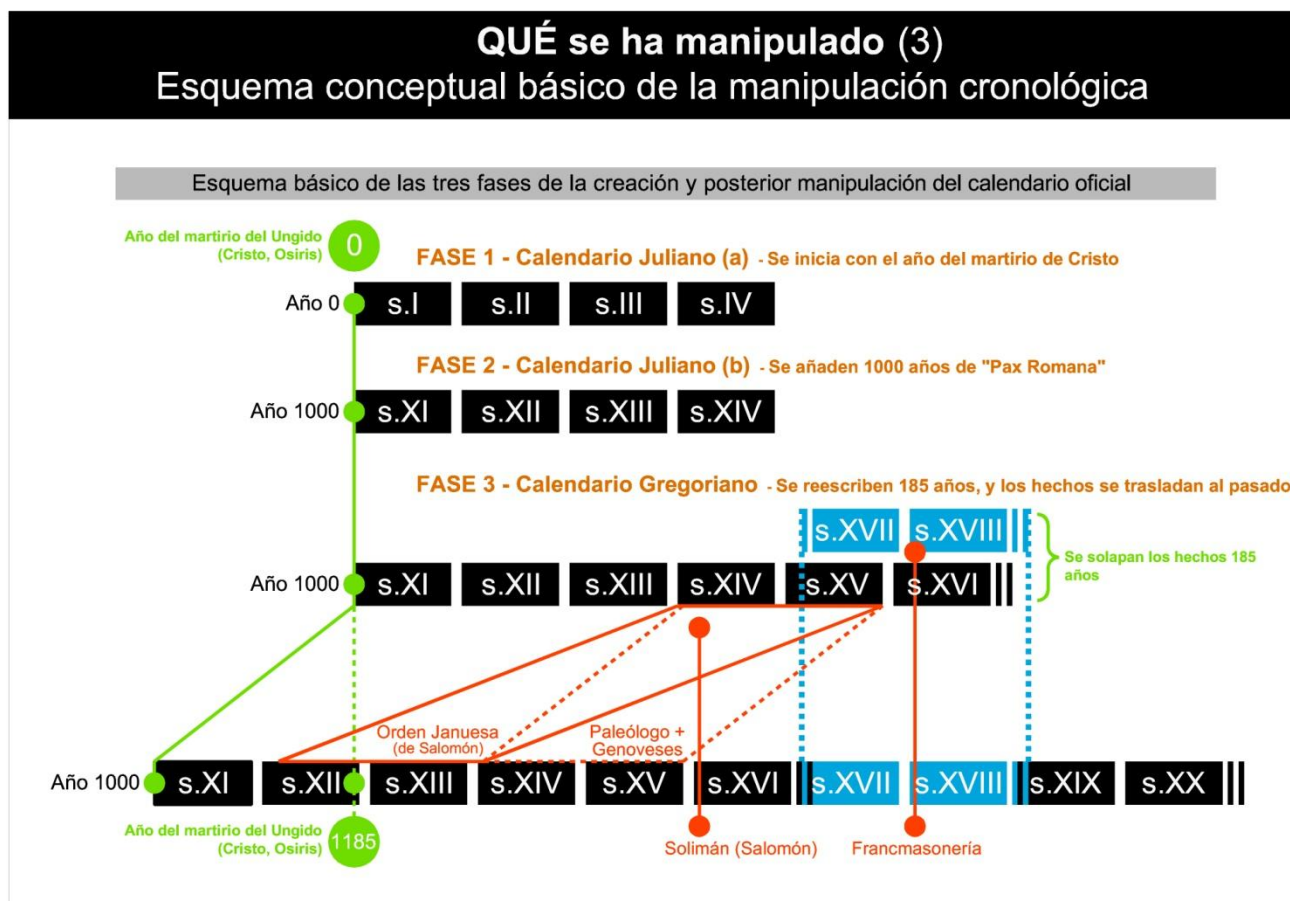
QUÉ se ha manipulado (3)
Esquema conceptual básico de la manipulación cronológica

Esquema básico de las tres fases de la creación y posterior manipulación del calendario oficial

Año del martirio del Ungido (Cristo, Osiris) 0

FASE 1 - Calendario Juliano (a) - Se inicia con el año del martirio de Cristo

Año 0 s.I s.II s.III s.IV

FASE 2 - Calendario Juliano (b) - Se añaden 1000 años de "Pax Romana"

Año 1000 s.XI s.XII s.XIII s.XIV

FASE 3 - Calendario Gregoriano - Se reescriben 185 años, y los hechos se trasladan al pasado

s.XVII s.XVIII

Se solapan los hechos 185 años

Año 1000 s.XI s.XII s.XIII s.XIV s.XV s.XVI

Orden Januesa (de Salomón)

Paleólogo + Genoveses

Año 1000 s.XI s.XII s.XIII s.XIV s.XV s.XVI s.XVII s.XVIII s.XIX s.XX

Año del martirio del Ungido (Cristo, Osiris) 1185

Solimán (Salomón)

Francmasonería